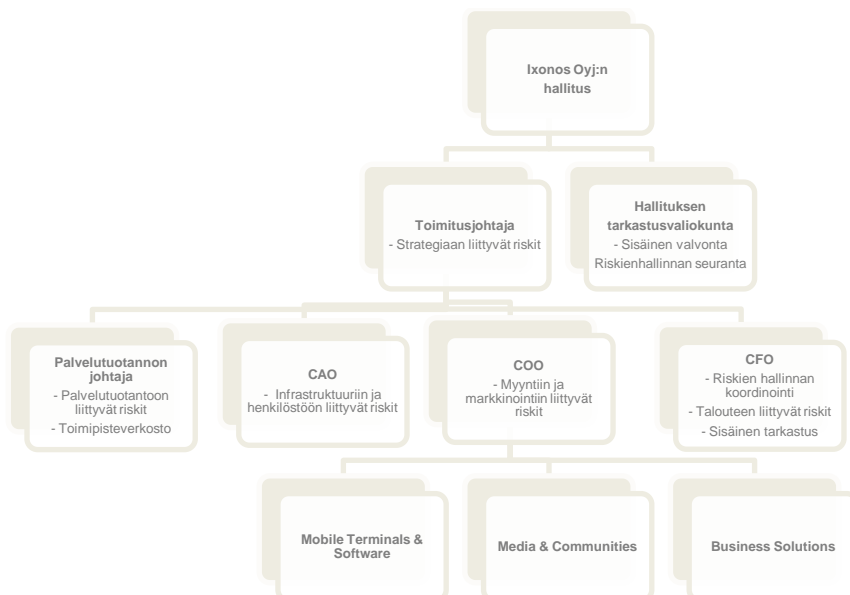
Ixonos Oyj:n hallitus

Toimitusjohtaja
- Strategiaan liittyvät riskit

Hallituksen tarkastusvaliokunta
- Sisäinen valvonta
Riskienhallinnan seuranta

Palvelutuotannon johtaja
- Palvelutuotantoon liittyvät riskit
- Toimipisteverkosto

CAO
- Infrastruktuuriin ja henkilöstöön liittyvät riskit

COO
- Myyntiin ja markkinointiin liittyvät riskit

CFO
- Riskien hallinnan koordinointi
- Talouteen liittyvät riskit
- Sisäinen tarkastus

Mobile Terminals & Software

Media & Communities

Business Solutions